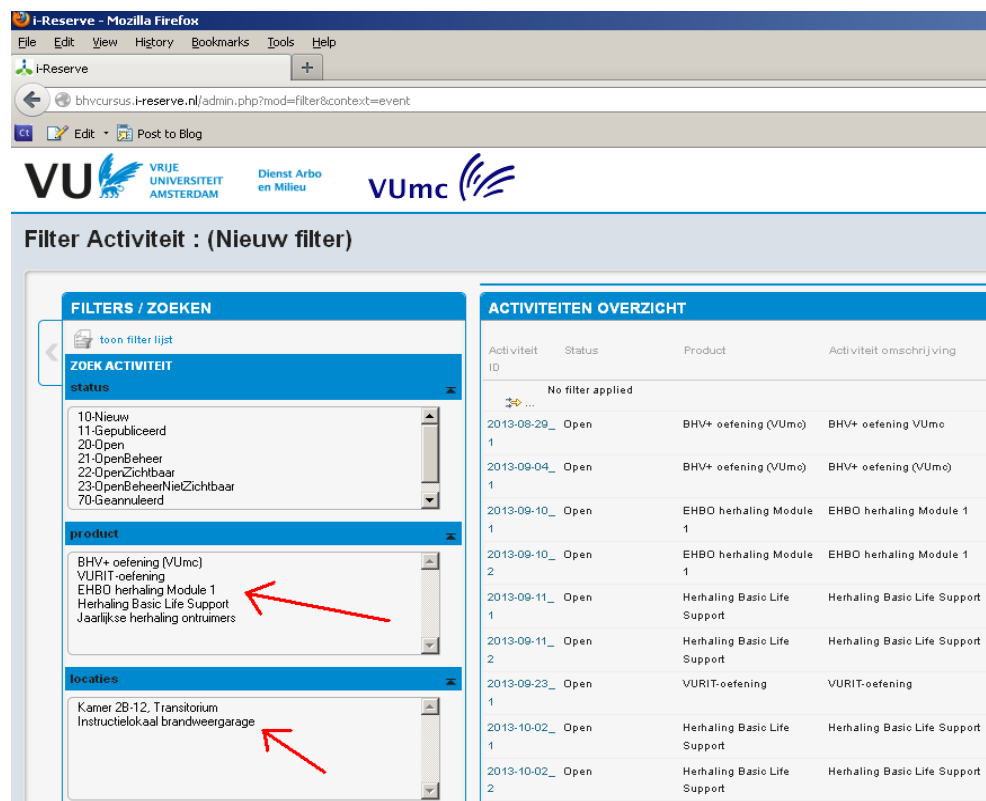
i-Reserve - Mozilla Firefox

File Edit View History Bookmarks Tools Help

i-Reserve +

bhvcursus.i-reserve.nl/admin.php?mod=filter&context=event

Edit Post to Blog

VU VRIJE UNIVERSITEIT AMSTERDAM Dienst Arbo en Milieu VUmc

Filter Activiteit : (Nieuw filter)

FILTERS / ZOEKEN

toon filter lijst

ZOEK ACTIVITEIT

status

10-Nieuw
11-Gepubliceerd
20-Open
21-OpenBeheer
22-OpenZichtbaar
23-OpenBeheerNietZichtbaar
70-Geannuleerd

product

BHV+ oefening (VUmc)
VURIT-oefening
EHBO herhaling Module 1
Herhaling Basic Life Support
Jaarlijkse herhaling ontruimers

locaties

Kamer 2B-12, Transitorium
Instructielokaal brandweergarage

ACTIVITEITEN OVERZICHT

| Activiteit ID | Status | Product | Activiteit omschrijving |
|---|---|---|---|
| ... | No filter applied | | |
| 2013-08-29_1 | Open | BHV+ oefening (VUmc) | BHV+ oefening VUmc |
| 2013-09-04_1 | Open | BHV+ oefening (VUmc) | BHV+ oefening (VUmc) |
| 2013-09-10_1 | Open | EHBO herhaling Module 1 | EHBO herhaling Module 1 |
| 2013-09-10_2 | Open | EHBO herhaling Module 1 | EHBO herhaling Module 1 |
| 2013-09-11_1 | Open | Herhaling Basic Life Support | Herhaling Basic Life Support |
| 2013-09-11_2 | Open | Herhaling Basic Life Support | Herhaling Basic Life Support |
| 2013-09-23_1 | Open | VURIT-oefening | VURIT-oefening |
| 2013-10-02_1 | Open | Herhaling Basic Life Support | Herhaling Basic Life Support |
| 2013-10-02_2 | Open | Herhaling Basic Life Support | Herhaling Basic Life Support |